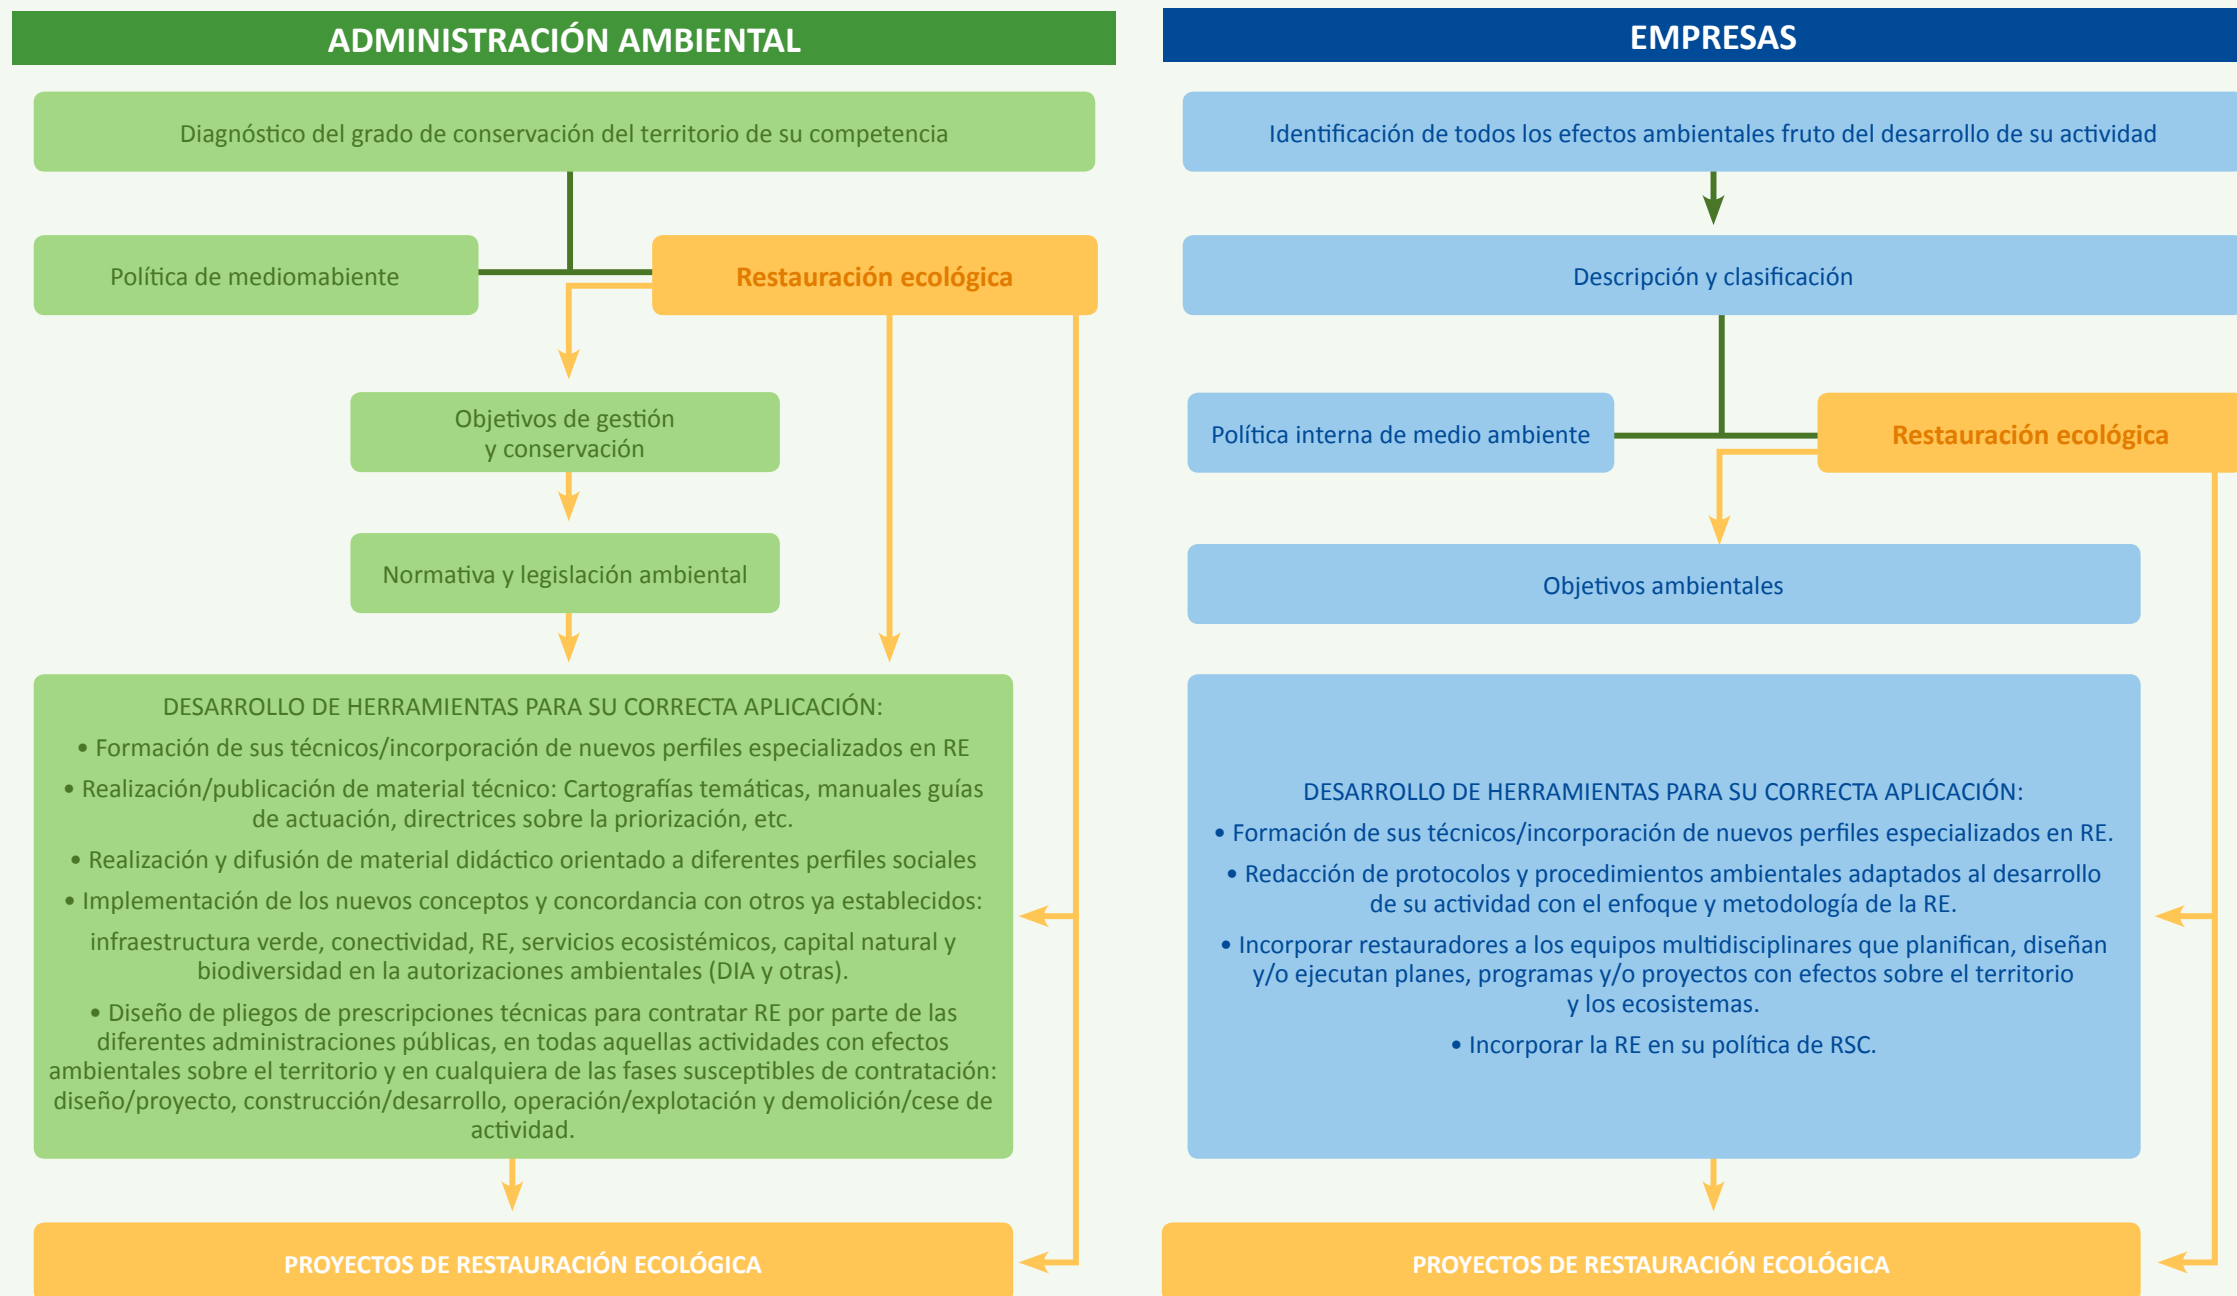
ADMINISTRACIÓN AMBIENTAL

Diagnóstico del grado de conservación del territorio de su competencia

Política de mediomabiente

Restauración ecológica

Objetivos de gestión y conservación

Normativa y legislación ambiental

DESARROLLO DE HERRAMIENTAS PARA SU CORRECTA APLICACIÓN:
• Formación de sus técnicos/incorporación de nuevos perfiles especializados en RE
• Realización/publicación de material técnico: Cartografías temáticas, manuales guías de actuación, directrices sobre la priorización, etc.
• Realización y difusión de material didáctico orientado a diferentes perfiles sociales
• Implementación de los nuevos conceptos y concordancia con otros ya establecidos:
infraestructura verde, conectividad, RE, servicios ecosistémicos, capital natural y biodiversidad en la autorizaciones ambientales (DIA y otras).
• Diseño de pliegos de prescripciones técnicas para contratar RE por parte de las diferentes administraciones públicas, en todas aquellas actividades con efectos ambientales sobre el territorio y en cualquiera de las fases susceptibles de contratación: diseño/proyecto, construcción/desarrollo, operación/explotación y demolición/cese de actividad.

PROYECTOS DE RESTAURACIÓN ECOLÓGICA

EMPRESAS

Identificación de todos los efectos ambientales fruto del desarrollo de su actividad

Descripción y clasificación

Política interna de medio ambiente

Restauración ecológica

Objetivos ambientales

DESARROLLO DE HERRAMIENTAS PARA SU CORRECTA APLICACIÓN:
• Formación de sus técnicos/incorporación de nuevos perfiles especializados en RE.
• Redacción de protocolos y procedimientos ambientales adaptados al desarrollo de su actividad con el enfoque y metodología de la RE.
• Incorporar restauradores a los equipos multidisciplinares que planifican, diseñan y/o ejecutan planes, programas y/o proyectos con efectos sobre el territorio y los ecosistemas.
• Incorporar la RE en su política de RSC.

PROYECTOS DE RESTAURACIÓN ECOLÓGICA